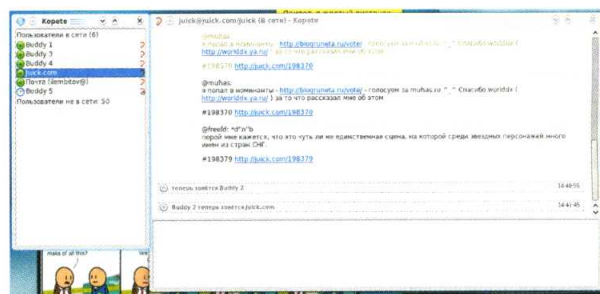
Kopete

Пользователи в сети (6)
Buddy 1
Buddy 3
Buddy 4
Juick.com
Почта (lembitov@)
Buddy 5
Пользователи не в сети: 50

juick@juick.com/Juick (В сети) - Kopete

@muhas:
я попал в номинанты - http://bloqruneta.ru/vote/ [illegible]
http://worlddx.ya.ru/ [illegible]

#198370 http://juick.com/198370

@muhas:
я попал в номинанты - http://bloqruneta.ru/vote/ - голосуем за muhas.ru ^_^ Спасибо worlddx ( http://worlddx.ya.ru/ ) за то что рассказал мне об этом

#198370 http://juick.com/198370

@freeld: *d*n*b
порой мне кажется, что это чуть ли не единственная сцена, на которой среди звездных персонажей много имен из стран СНГ.

#198379 http://juick.com/198379

теперь зовётся Buddy 2 14:45:05

Buddy 2 теперь зовётся Juick.com 14:45:45

make of all this?